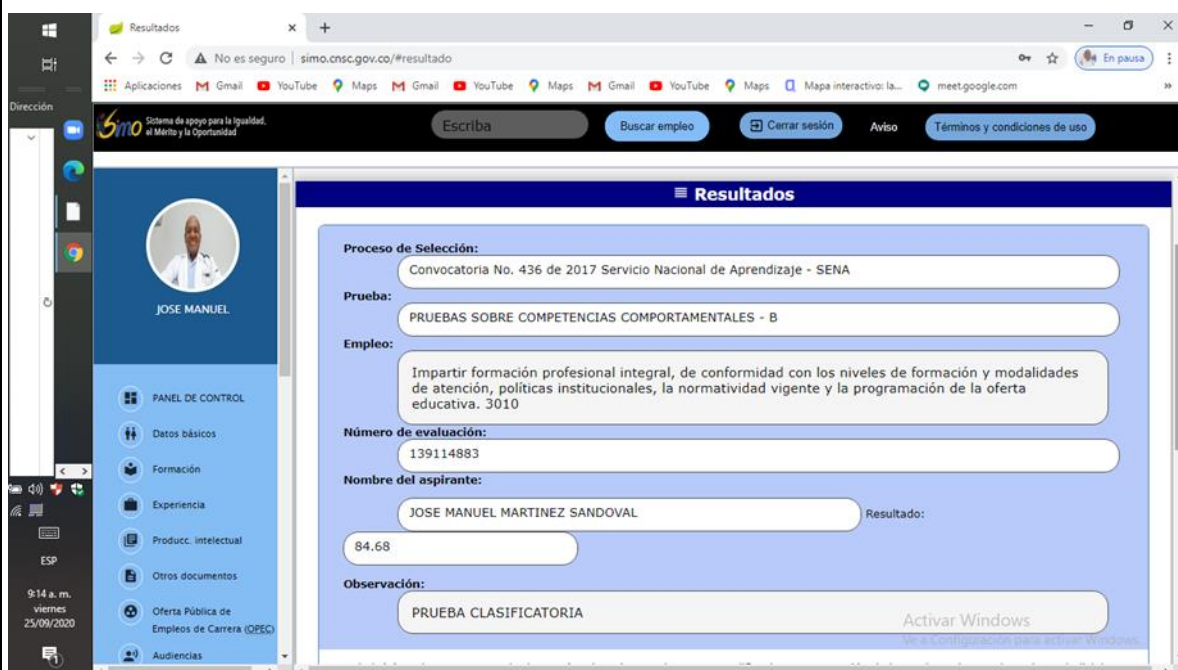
Dirección

ESP
9:14 a. m.
viernes
25/09/2020

Resultados
No es seguro | simo.cnsc.gov.co/#resultado
En pausa
Aplicaciones Gmail YouTube Maps Gmail YouTube Maps Gmail YouTube Maps Mapa interactivo: la... meet.google.com

simo Sistema de apoyo para la Igualdad, el Mérito y la Oportunidad
Escriba
Buscar empleo
Cerrar sesión
Aviso
Términos y condiciones de uso

JOSE MANUEL

PANEL DE CONTROL
Datos básicos
Formación
Experiencia
Producc. intelectual
Otros documentos
Oferta Pública de Empleos de Carrera (OPEC)
Audiencias

≡ Resultados

Proceso de Selección:
Convocatoria No. 436 de 2017 Servicio Nacional de Aprendizaje - SENA
Prueba:
PRUEBAS SOBRE COMPETENCIAS COMPORTAMENTALES - B
Empleo:
Impartir formación profesional integral, de conformidad con los niveles de formación y modalidades de atención, políticas institucionales, la normatividad vigente y la programación de la oferta educativa. 3010
Número de evaluación:
139114883
Nombre del aspirante:
JOSE MANUEL MARTINEZ SANDOVAL
Resultado:
84.68
Observación:
PRUEBA CLASIFICATORIA

Activar Windows
Ve a Configuración para activar Windows.